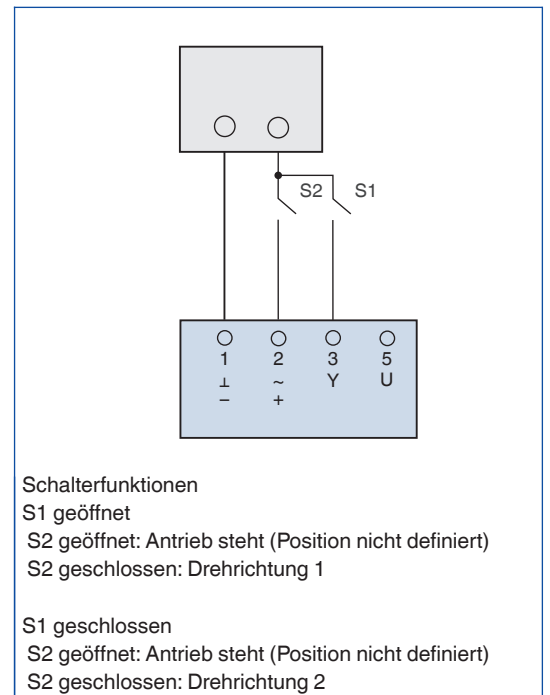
S2 S1

1
⊥
−

2
~
+

3
Y

5
U

Schalterfunktionen
S1 geöffnet
S2 geöffnet: Antrieb steht (Position nicht definiert)
S2 geschlossen: Drehrichtung 1

S1 geschlossen
S2 geöffnet: Antrieb steht (Position nicht definiert)
S2 geschlossen: Drehrichtung 2